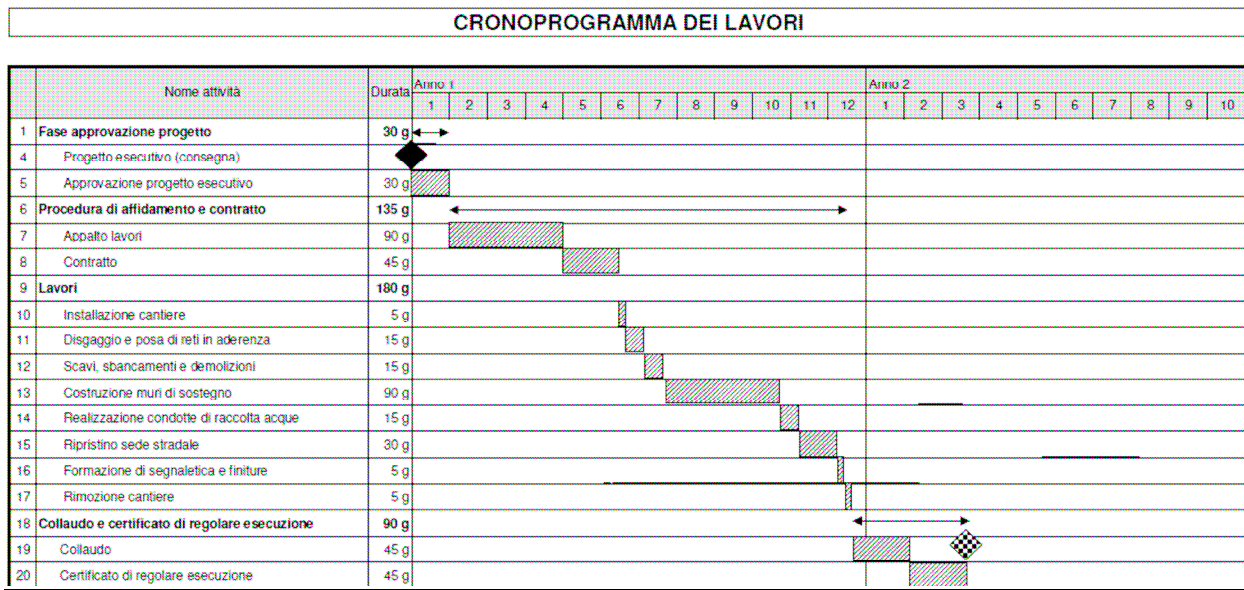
CRONOPROGRAMMA DEI LAVORI

| | Nome attività | Durata | Anno 1 1 | 2 | 3 | 4 | 5 | 6 | 7 | 8 | 9 | 10 | 11 | 12 | Anno 2 1 | 2 | 3 | 4 | 5 | 6 | 7 | 8 | 9 | 10 |
|---|---|---|---|---|---|---|---|---|---|---|---|---|---|---|---|---|---|---|---|---|---|---|---|---|
| 1 | Fase approvazione progetto | 30 g | | | | | | | | | | | | | | | | | | | | | | |
| 4 | Progetto esecutivo (consegna) | | | | | | | | | | | | | | | | | | | | | | | |
| 5 | Approvazione progetto esecutivo | 30 g | | | | | | | | | | | | | | | | | | | | | | |
| 6 | Procedura di affidamento e contratto | 135 g | | | | | | | | | | | | | | | | | | | | | | |
| 7 | Appalto lavori | 90 g | | | | | | | | | | | | | | | | | | | | | | |
| 8 | Contratto | 45 g | | | | | | | | | | | | | | | | | | | | | | |
| 9 | Lavori | 180 g | | | | | | | | | | | | | | | | | | | | | | |
| 10 | Installazione cantiere | 5 g | | | | | | | | | | | | | | | | | | | | | | |
| 11 | Disgaggio e posa di reti in aderenza | 15 g | | | | | | | | | | | | | | | | | | | | | | |
| 12 | Scavi, sbancamenti e demolizioni | 15 g | | | | | | | | | | | | | | | | | | | | | | |
| 13 | Costruzione muri di sostegno | 90 g | | | | | | | | | | | | | | | | | | | | | | |
| 14 | Realizzazione condotte di raccolta acque | 15 g | | | | | | | | | | | | | | | | | | | | | | |
| 15 | Ripristino sede stradale | 30 g | | | | | | | | | | | | | | | | | | | | | | |
| 16 | Formazione di segnaletica e finiture | 5 g | | | | | | | | | | | | | | | | | | | | | | |
| 17 | Rimozione cantiere | 5 g | | | | | | | | | | | | | | | | | | | | | | |
| 18 | Collaudo e certificato di regolare esecuzione | 90 g | | | | | | | | | | | | | | | | | | | | | | |
| 19 | Collaudo | 45 g | | | | | | | | | | | | | | | | | | | | | | |
| 20 | Certificato di regolare esecuzione | 45 g | | | | | | | | | | | | | | | | | | | | | | |